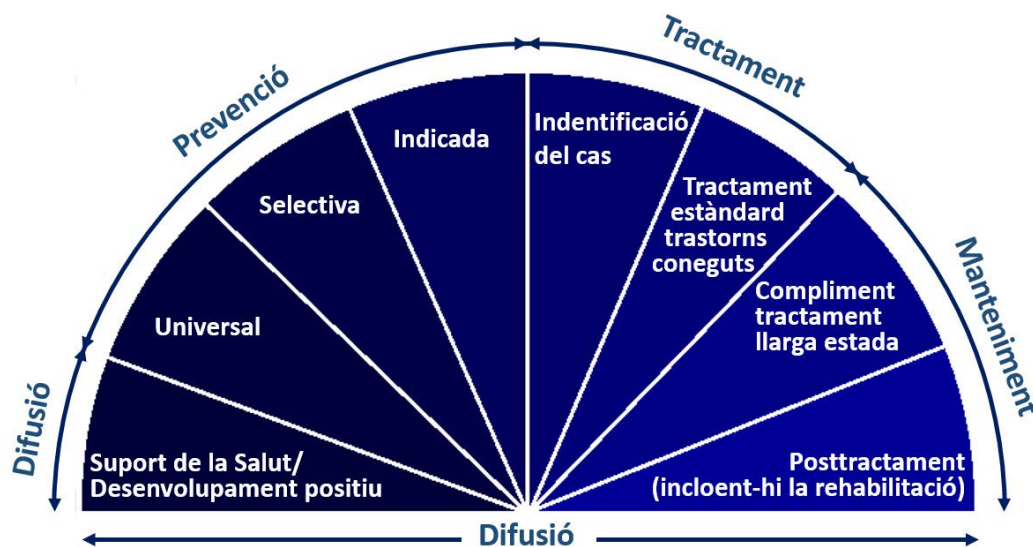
Prevenció

Tractament

Difusió

Manteniment

Indicada

Selectiva

Universal

Suport de la Salut/ Desenvolupament positiu

Indentificació del cas

Tractament estàndard trastorns coneguts

Compliment tractament llarga estada

Posttractament (incloent-hi la rehabilitació)

Difusió